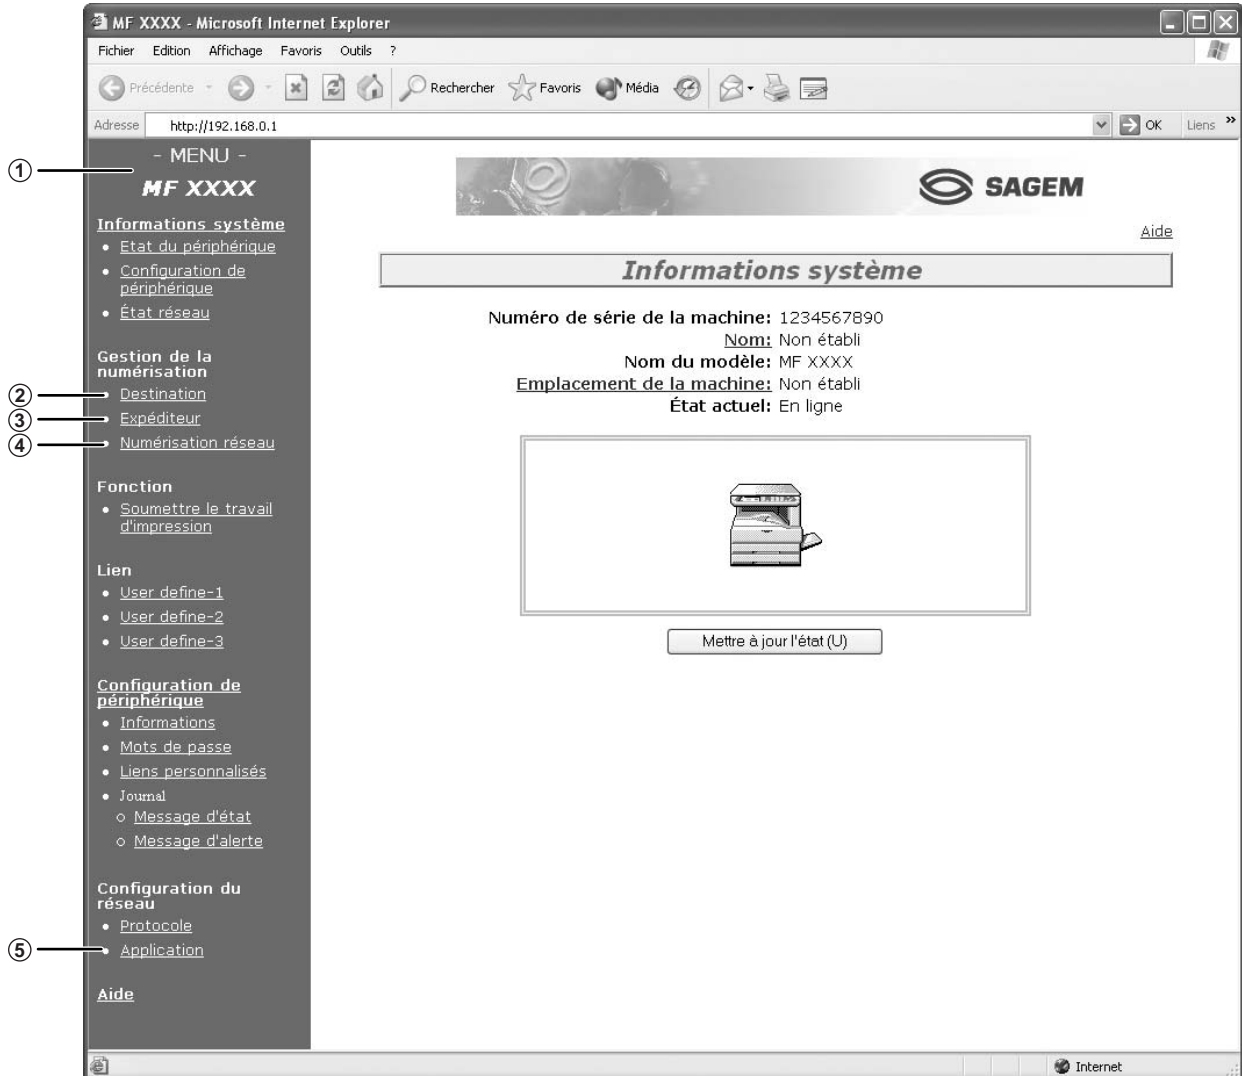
MF XXXX - Microsoft Internet Explorer

Fichier Edition Affichage Favoris Outils ?

Précédente Rechercher Favoris Média

Adresse http://192.168.0.1 OK Liens

① - MENU -
MF XXXX

Informations système
• Etat du périphérique
• Configuration de périphérique
• État réseau

Gestion de la numérisation
② • Destination
③ • Expéditeur
④ • Numérisation réseau

Fonction
• Soumettre le travail d'impression

Lien
• User define-1
• User define-2
• User define-3

Configuration de périphérique
• Informations
• Mots de passe
• Liens personnalisés
• Journal
○ Message d'état
○ Message d'alerte

Configuration du réseau
• Protocole
⑤ • Application

Aide

SAGEM

Aide

Informations système

Numéro de série de la machine: 1234567890
Nom: Non établi
Nom du modèle: MF XXXX
Emplacement de la machine: Non établi
État actuel: En ligne

Mettre à jour l'état (U)

Internet